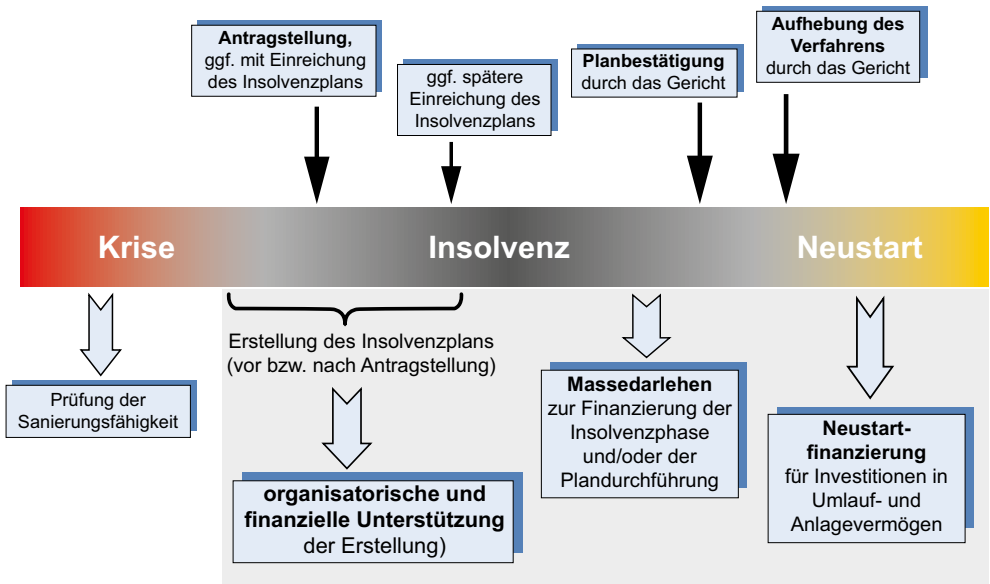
Antragstellung, ggf. mit Einreichung des Insolvenzplans

ggf. spätere Einreichung des Insolvenzplans

Planbestätigung durch das Gericht

Aufhebung des Verfahrens durch das Gericht

Krise

Insolvenz

Neustart

Prüfung der Sanierungsfähigkeit

Erstellung des Insolvenzplans (vor bzw. nach Antragstellung)

organisatorische und finanzielle Unterstützung der Erstellung)

Massedarlehen zur Finanzierung der Insolvenzphase und/oder der Plandurchführung

Neustart-finanzierung für Investitionen in Umlauf- und Anlagevermögen